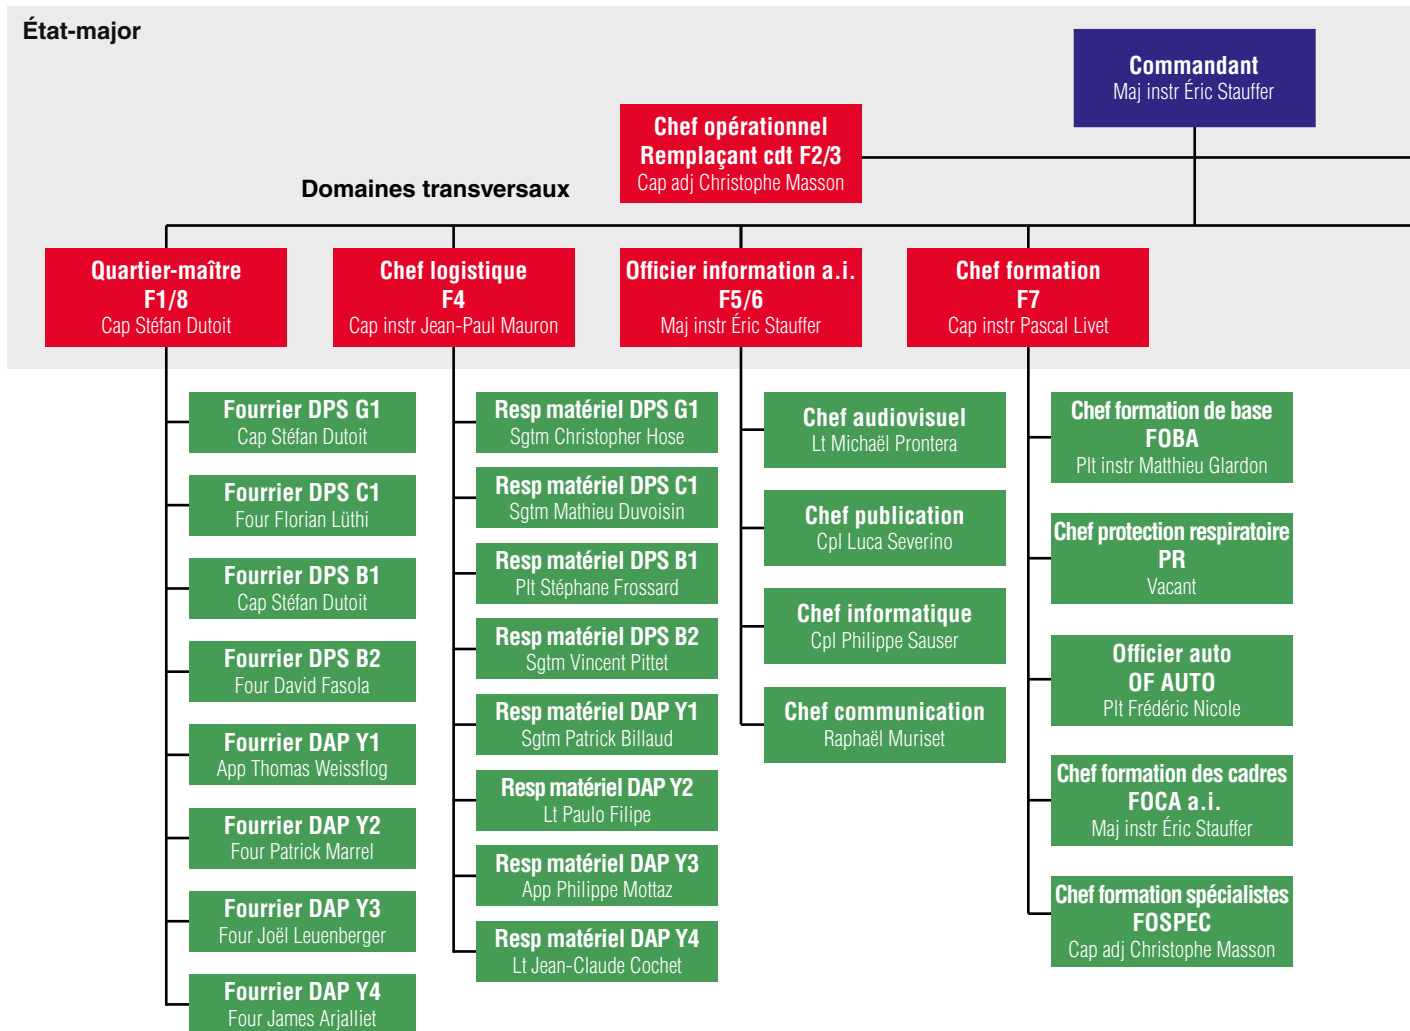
État-major

Commandant
Maj instr Éric Stauffer

Chef opérationnel
Remplaçant cdt F2/3
Cap adj Christophe Masson

Domaines transversaux

Quartier-maître
F1/8
Cap Stéfan Dutoit

Chef logistique
F4
Cap instr Jean-Paul Mauron

Officier information a.i.
F5/6
Maj instr Éric Stauffer

Chef formation
F7
Cap instr Pascal Livet

Fourrier DPS G1
Cap Stéfan Dutoit

Fourrier DPS C1
Four Florian Lüthi

Fourrier DPS B1
Cap Stéfan Dutoit

Fourrier DPS B2
Four David Fasola

Fourrier DAP Y1
App Thomas Weissflog

Fourrier DAP Y2
Four Patrick Marrel

Fourrier DAP Y3
Four Joël Leuenberger

Fourrier DAP Y4
Four James Arjalliet

Resp matériel DPS G1
Sgtm Christopher Hose

Resp matériel DPS C1
Sgtm Mathieu Duvoisin

Resp matériel DPS B1
Plt Stéphane Frossard

Resp matériel DPS B2
Sgtm Vincent Pittet

Resp matériel DAP Y1
Sgtm Patrick Billaud

Resp matériel DAP Y2
Lt Paulo Filipe

Resp matériel DAP Y3
App Philippe Mottaz

Resp matériel DAP Y4
Lt Jean-Claude Cochet

Chef audiovisuel
Lt Michaël Prontera

Chef publication
Cpl Luca Severino

Chef informatique
Cpl Philippe Sauser

Chef communication
Raphaël Muriset

Chef formation de base
FOBA
Plt instr Matthieu Glardon

Chef protection respiratoire
PR
Vacant

Officier auto
OF AUTO
Plt Frédéric Nicole

Chef formation des cadres
FOCA a.i.
Maj instr Éric Stauffer

Chef formation spécialistes
FOSPEC
Cap adj Christophe Masson